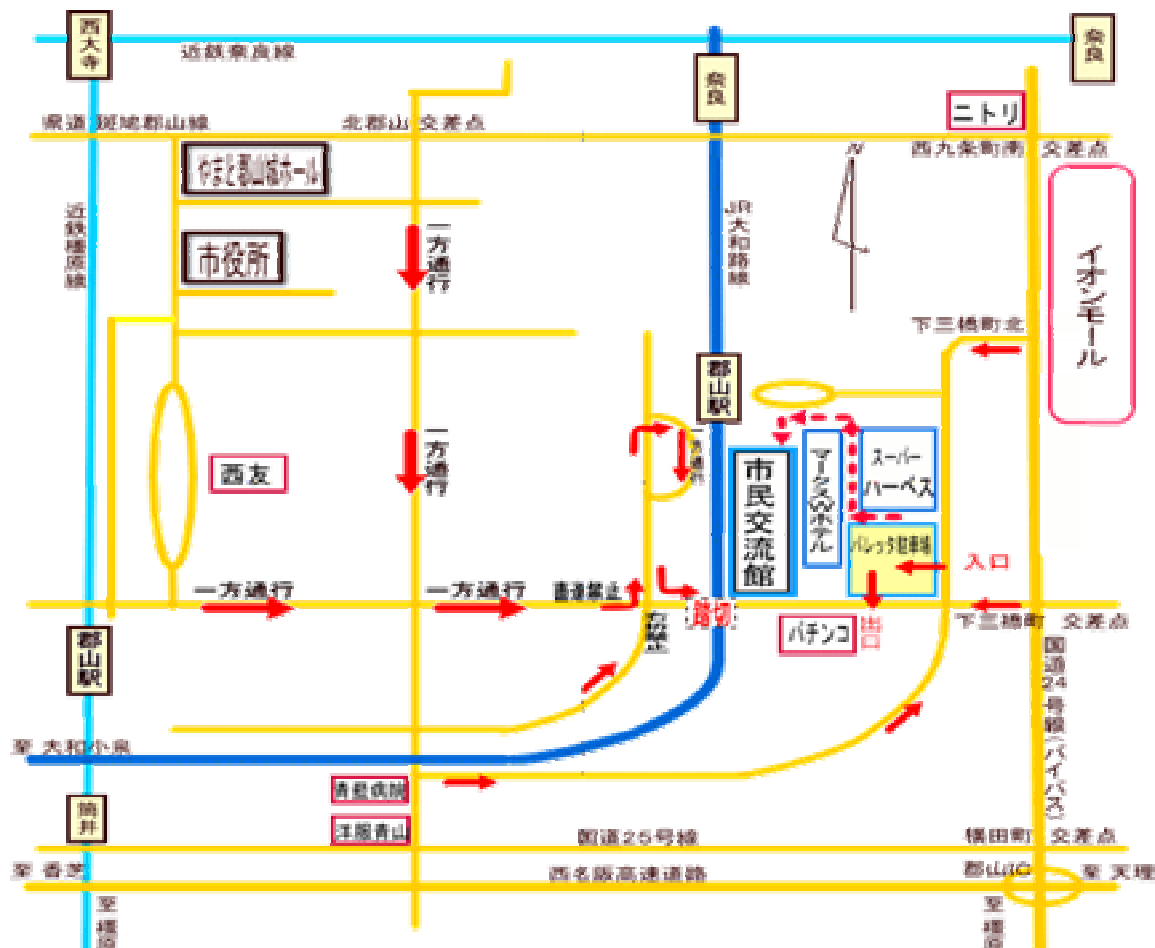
西大寺
近鉄奈良線
奈良
奈良
ニトリ
県道 斑鳩郡山線
北郡山 交差点
西九条町南 交差点
やまと郡山城ホール
N
近鉄橿原線
市役所
一方通行
JR大和路線
イオンモール
下三橋町北
郡山駅
一方通行
一方通行
西友
市民交流館
マークスホテル
スーパーハーベス
パレッタ駐車場
入口
一方通行
一方通行
車道禁止
右折禁止
踏切
パチンコ
出口
下三橋町 交差点
郡山駅
国道24号線（バイパス）
至 大和小泉
青和病院
洋服青山
筒井
国道25号線
横田町 交差点
至 香芝
西名阪高速道路
郡山IC
至 天理
至 橿原
至 橿原